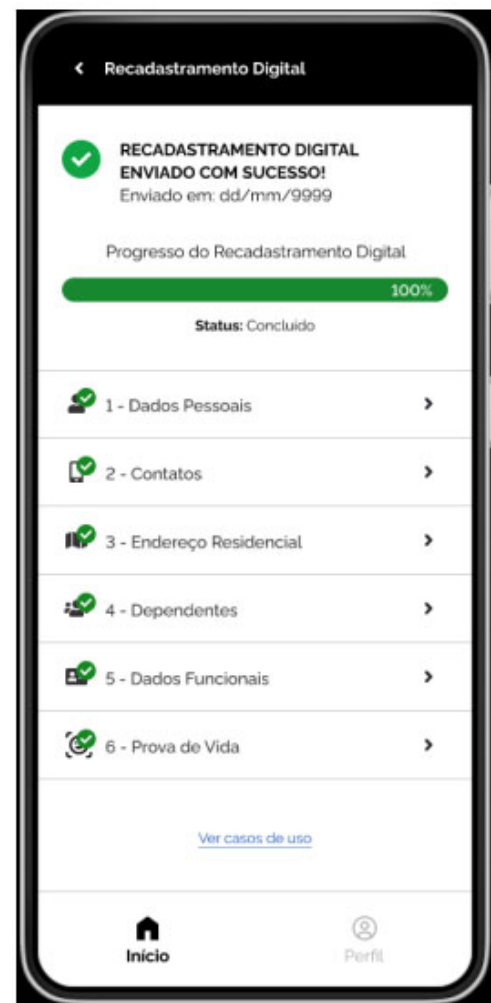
Recadastramento Digital

RECADASTRAMENTO DIGITAL ENVIADO COM SUCESSO!
Enviado em: dd/mm/9999

Progresso do Recadastramento Digital

100%

Status: Concluido

1 - Dados Pessoais

2 - Contatos

3 - Endereço Residencial

4 - Dependentes

5 - Dados Funcionais

6 - Prova de Vida

Ver casos de uso

Início

Perfil